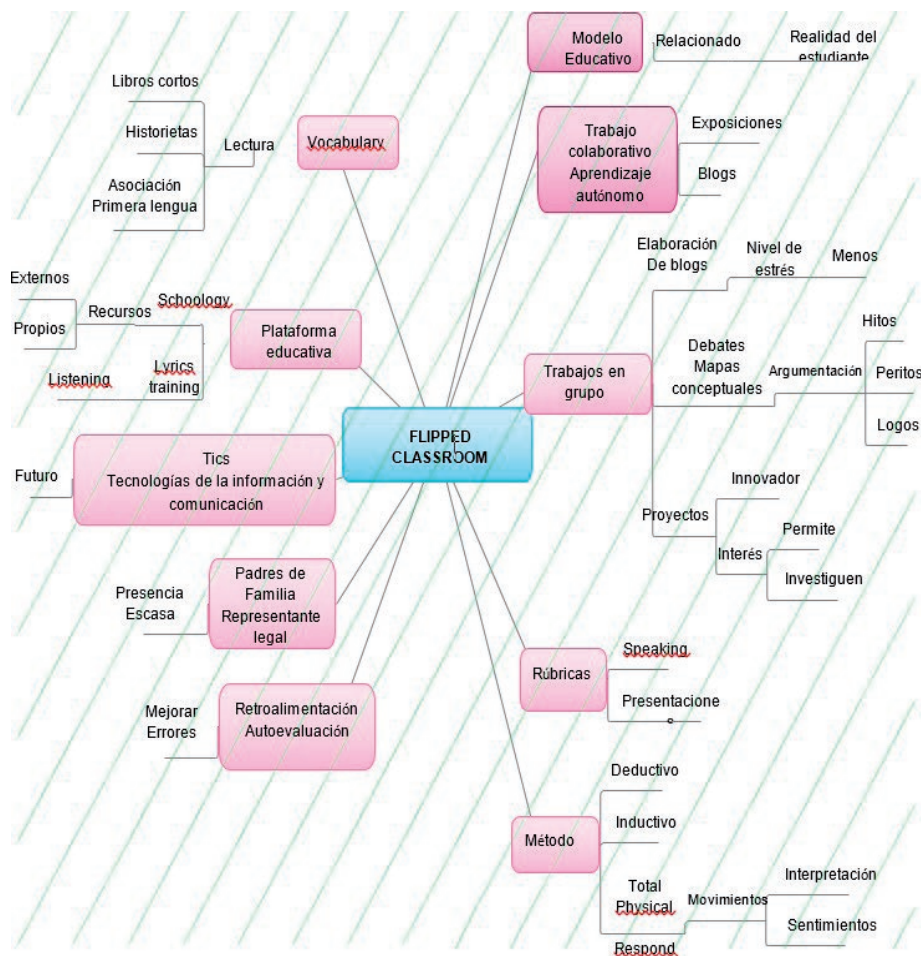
FLIPPED CLASSROOM

Modelo Educativo
Relacionado
Realidad del estudiante

Trabajo colaborativo Aprendizaje autónomo
Exposiciones
Blogs

Trabajos en grupo
Elaboración De blogs
Nivel de estrés
Menos
Debates Mapas conceptuales
Argumentación
Hitos
Peritos
Logos
Proyectos
Innovador
Interés
Permite
Investiguen

Rúbricas
Speaking
Presentacione
s

Método
Deductivo
Inductivo
Total Physical
Respond
Movimientos
Interpretación
Sentimientos

Vocabulary
Lectura
Libros cortos
Historietas
Asociación Primera lengua

Plataforma educativa
Recursos
Schoology
Externos
Propios
Lyrics training
Listening

Tics Tecnologías de la información y comunicación
Futuro

Padres de Familia Representante legal
Presencia Escasa

Retroalimentación Autoevaluación
Mejorar Errores